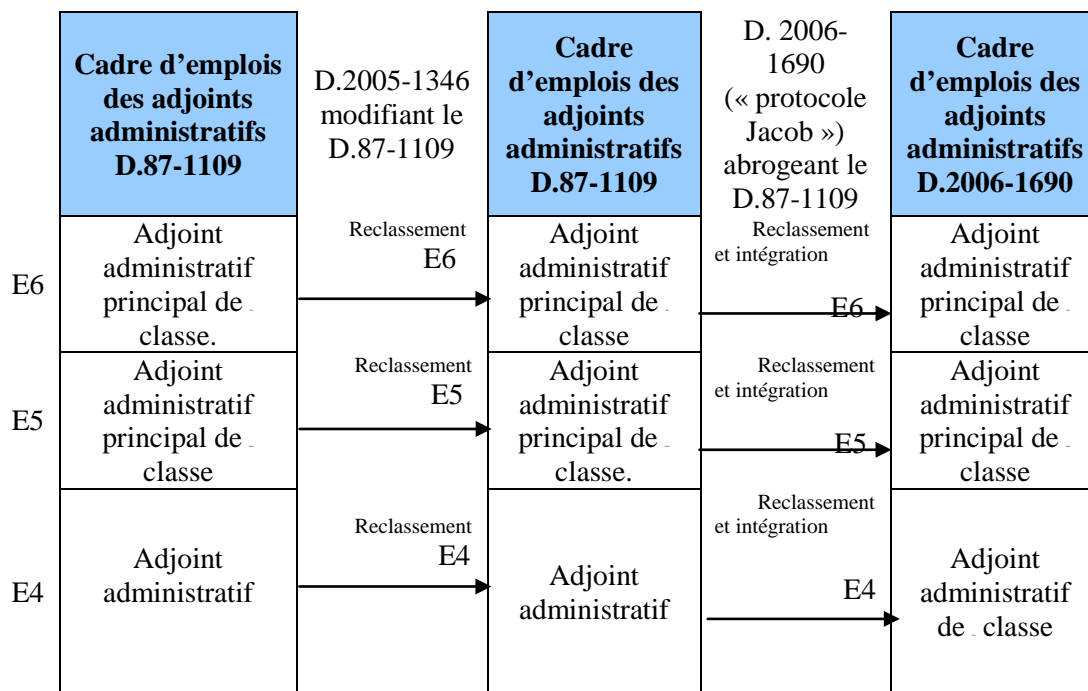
| | Cadre d'emplois des adjoints administratifs D.87-1109 | D.2005-1346 modifiant le D.87-1109 | Cadre d'emplois des adjoints administratifs D.87-1109 | D. 2006-1690 (« protocole Jacob ») abrogeant le D.87-1109 | Cadre d'emplois des adjoints administratifs D.2006-1690 |
|---|---|---|---|---|---|
| E6 | Adjoint administratif principal de classe. | Reclassement E6 | Adjoint administratif principal de classe | Reclassement et intégration E6 | Adjoint administratif principal de classe |
| E5 | Adjoint administratif principal de classe | Reclassement E5 | Adjoint administratif principal de classe. | Reclassement et intégration E5 | Adjoint administratif principal de classe |
| E4 | Adjoint administratif | Reclassement E4 | Adjoint administratif | Reclassement et intégration E4 | Adjoint administratif de classe |